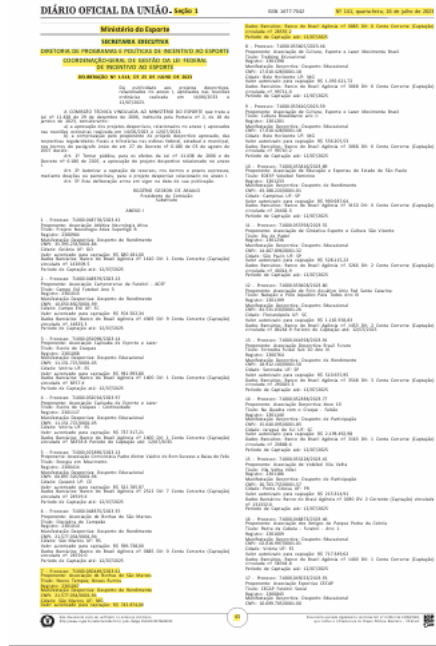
DIÁRIO OFICIAL DA UNIÃO · Seção 1

ISSN 1677-7042

Nº 133, quarta-feira, 15 de julho de 2021

Ministério do Esporte

SECRETARIA ESPECIAL

DIRETORIA DE PROGRAMAS E POLÍTICAS DE INCENTIVO AO ESPORTE

COORDENAÇÃO-GERAL DE GESTÃO DA LEI FEDERAL DE INCENTIVO AO ESPORTE

DELIBERAÇÃO Nº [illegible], DE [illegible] DE JULHO DE 2021

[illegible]

ANEXO I

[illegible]